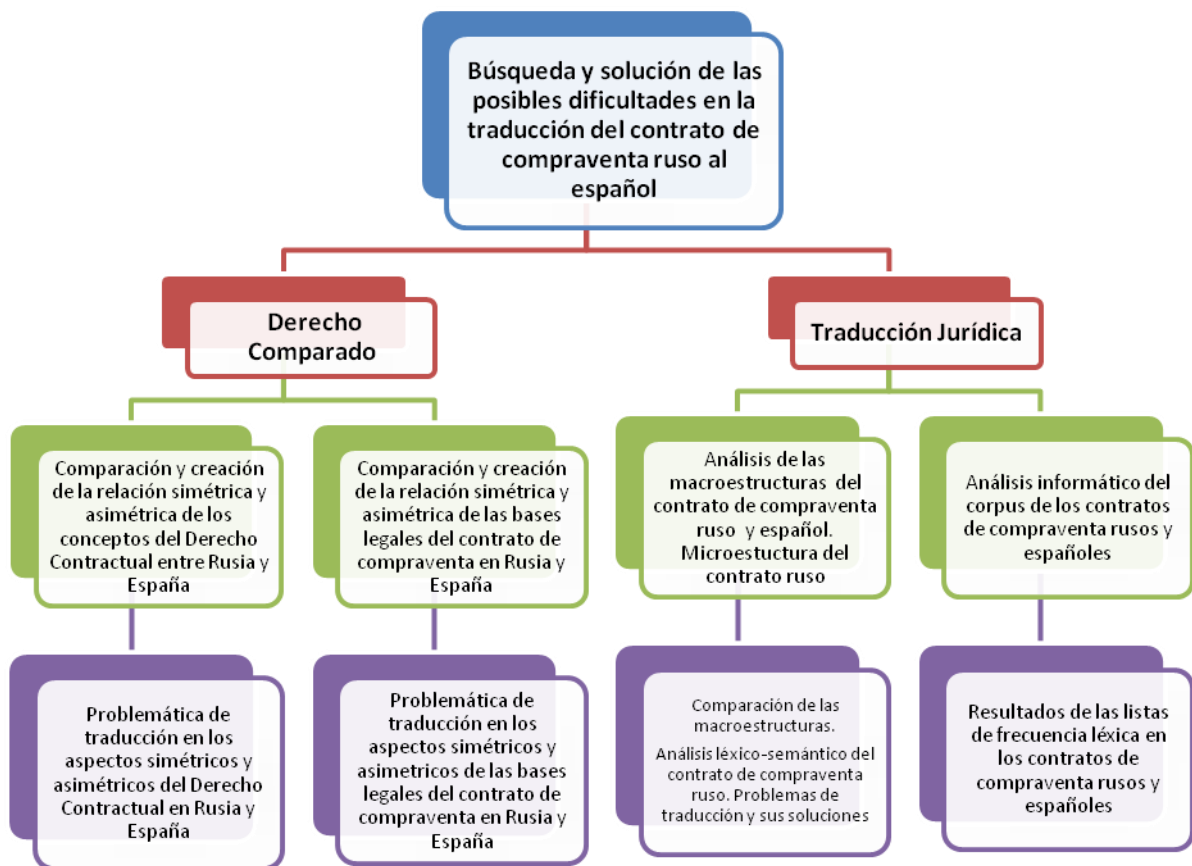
Búsqueda y solución de las posibles dificultades en la traducción del contrato de compraventa ruso al español

Derecho Comparado

Traducción Jurídica

Comparación y creación de la relación simétrica y asimétrica de los conceptos del Derecho Contractual entre Rusia y España

Comparación y creación de la relación simétrica y asimétrica de las bases legales del contrato de compraventa en Rusia y España

Análisis de las macroestructuras del contrato de compraventa ruso y español. Microestuctura del contrato ruso

Análisis informático del corpus de los contratos de compraventa rusos y españoles

Problemática de traducción en los aspectos simétricos y asimétricos del Derecho Contractual en Rusia y España

Problemática de traducción en los aspectos simétricos y asimetricos de las bases legales del contrato de compraventa en Rusia y España

Comparación de las macroestructuras.

Análisis léxico-semántico del contrato de compraventa ruso. Problemas de traducción y sus soluciones

Resultados de las listas de frecuencia léxica en los contratos de compraventa rusos y españoles